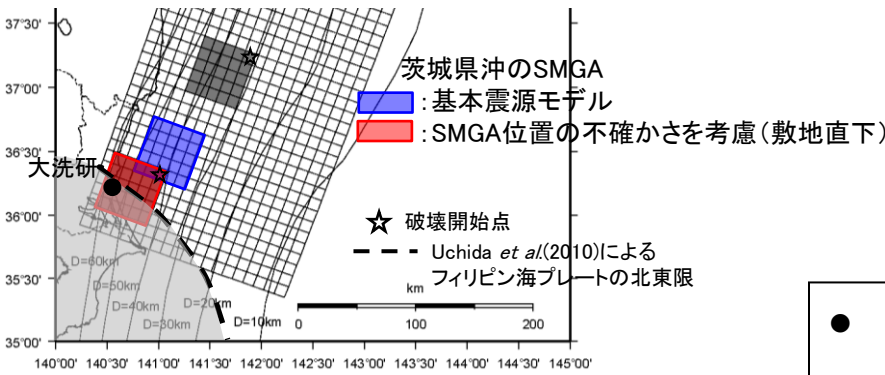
37°30'
37°00'
36°30'
36°00'
35°30'
35°00'

茨城県沖のSMGA
:基本震源モデル
:SMGA位置の不確かさを考慮(敷地直下)

大洗研

破壊開始点
Uchida *et al.*(2010)による フィリピン海プレートの北東限

D=60km
D=50km
D=40km
D=30km
D=20km
D=10km

km
0 100 200

140°00' 140°30' 141°00' 141°30' 142°00' 142°30' 143°00' 143°30' 144°00' 144°30' 145°00'